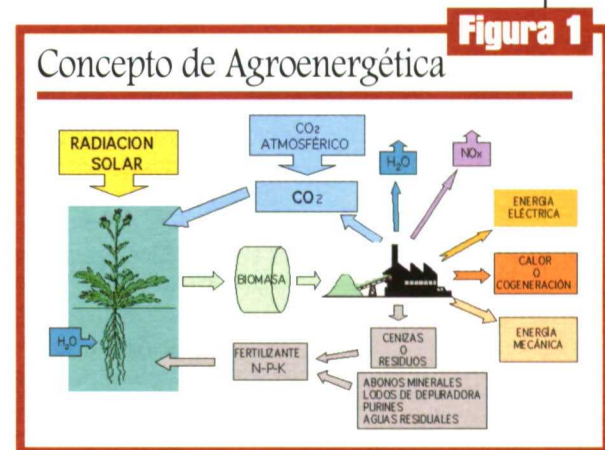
Figura 1

Concepto de Agroenergética

RADIACION SOLAR

$CO_2$ ATMOSFÉRICO

$CO_2$

$H_2O$

$NO_x$

ENERGIA ELÉCTRICA

BIOMASA

CALOR O COGENERACIÓN

ENERGIA MECÁNICA

$H_2O$

FERTILIZANTE N-P-K

CENIZAS O RESIDUOS

ABONOS MINERALES
LODOS DE DEPURADORA
PURINES
AGUAS RESIDUALES